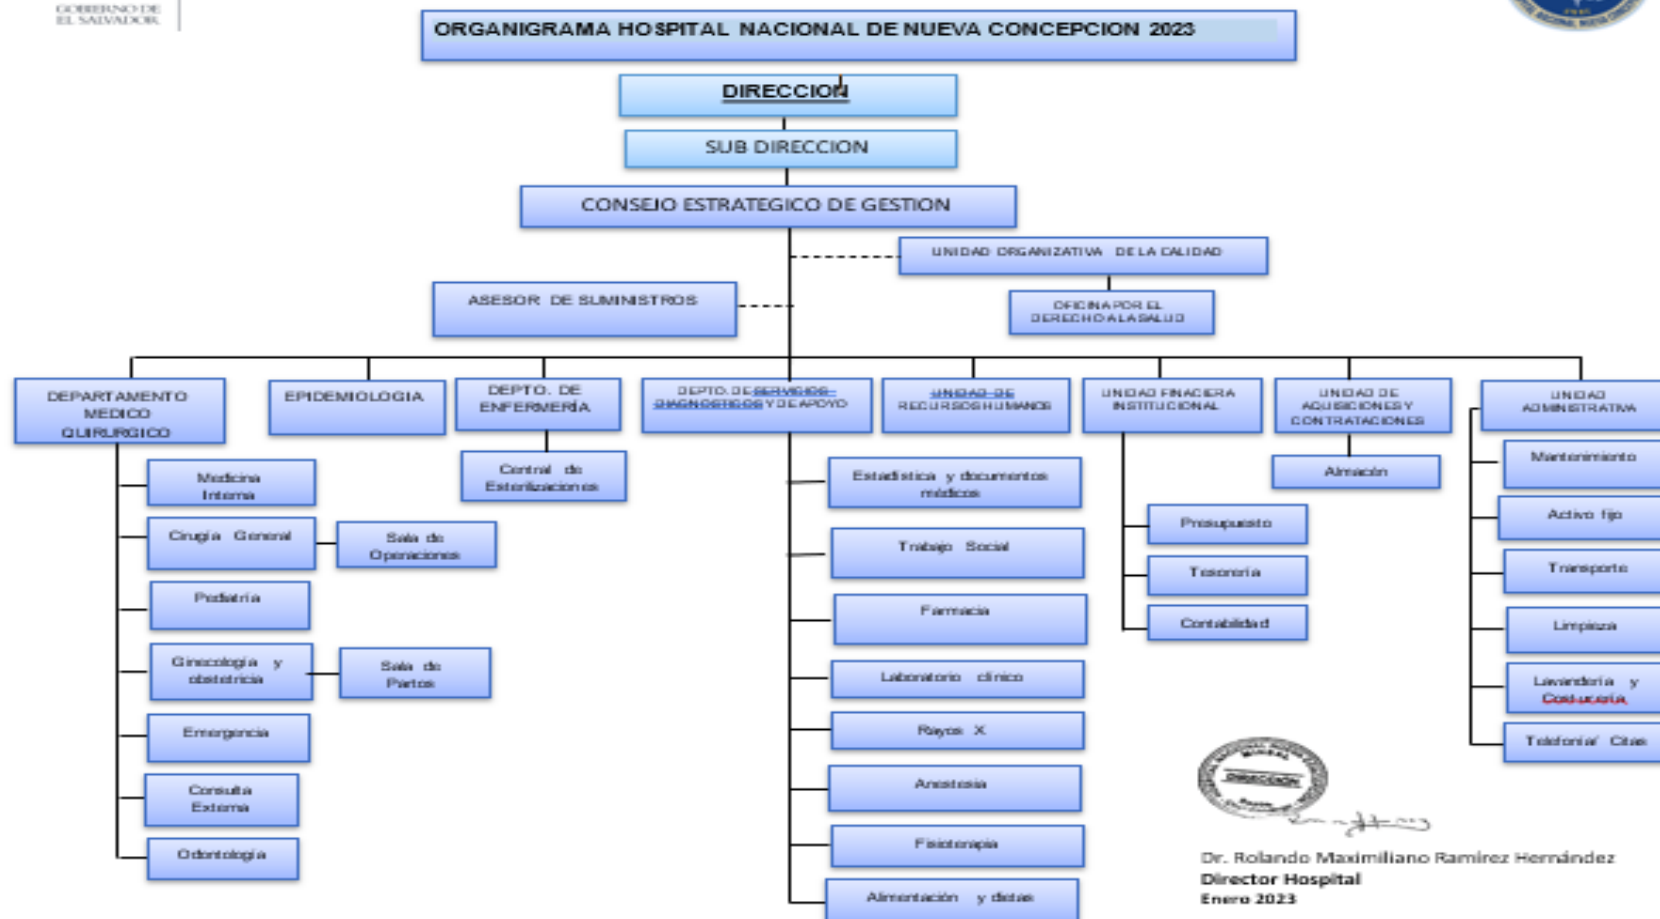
GOBIERNO DE EL SALVADOR

ORGANIGRAMA HOSPITAL NACIONAL DE NUEVA CONCEPCION 2023

DIRECCION

SUB DIRECCION

CONSEJO ESTRATEGICO DE GESTION

UNIDAD ORGANIZATIVA DE LA CALIDAD

ASESOR DE SUMINISTROS

OFICINA POR EL DERECHO A LA SALUD

DEPARTAMENTO MEDICO QUIRURGICO

EPIDEMIOLOGIA

DEPTO. DE ENFERMERIA

DEPTO. DE SERVICIOS DIAGNOSTICOS Y DE APOYO

UNIDAD DE RECURSOS HUMANOS

UNIDAD FINACIERA INSTITUCIONAL

UNIDAD DE ADQUISICIONES Y CONTRATACIONES

UNIDAD ADMINISTRATIVA

Medicina Interna

Cirugia General

Sala de Operaciones

Pediatria

Ginecologia y obstetricia

Sala de Partos

Emergencia

Consulta Externa

Odontologia

Central de Esterilizaciones

Estadistica y documentos médicos

Trabajo Social

Farmacia

Laboratorio clinico

Rayos X

Anestesia

Fisioterapia

Alimentación y dietas

Presupuesto

Tesoreria

Contabilidad

Almacén

Mantenimiento

Activo fijo

Transporte

Limpieza

Lavanderia y Costureria

Telefonia/ Citas

DIRECCION

Dr. Rolando Maximiliano Ramirez Hernández
Director Hospital
Enero 2023